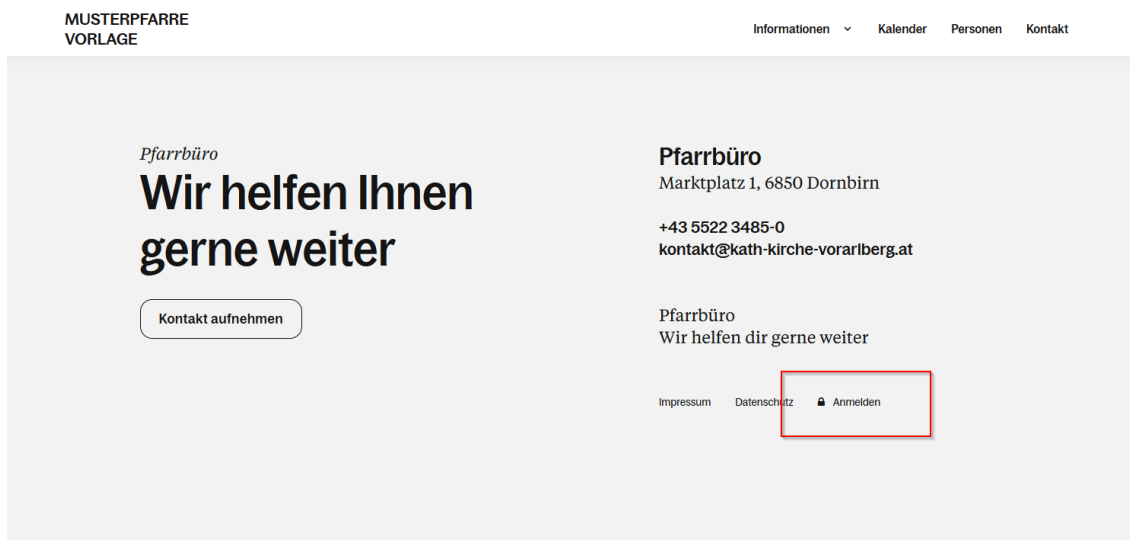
MUSTERPFARRE
VORLAGE

Informationen Kalender Personen Kontakt

Pfarrbüro
Wir helfen Ihnen gerne weiter

Kontakt aufnehmen

Pfarrbüro
Marktplatz 1, 6850 Dornbirn

+43 5522 3485-0
kontakt@kath-kirche-vorarlberg.at

Pfarrbüro
Wir helfen dir gerne weiter

Impressum Datenschutz Anmelden